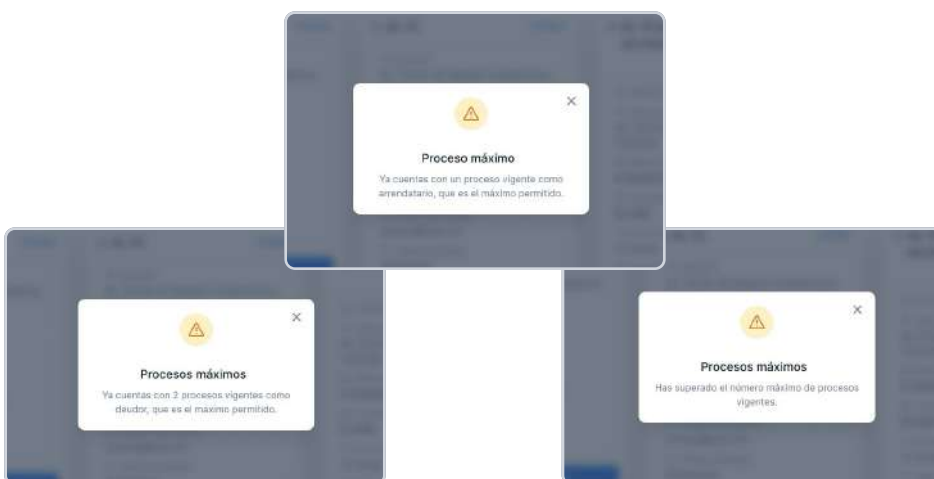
Proceso máximo

Ya cuentas con un proceso vigente como arrendatario, que es el máximo permitido.

Procesos máximos

Ya cuentas con 2 procesos vigentes como deudor, que es el máximo permitido.

Procesos máximos

Has superado el número máximo de procesos vigentes.